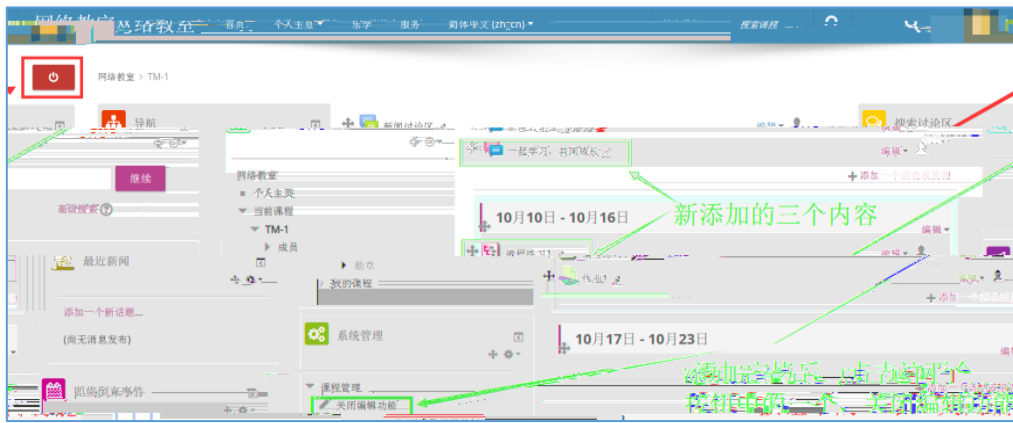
网络教室 网络教室 首页 个人主页 教学 服务 简体中文 (zh_cn) 搜索课程

网络教室 > TM-1

导航
新闻讨论区
搜索讨论区

继续
高级搜索

网络教室
个人主页
当前课程
TM-1
成员
徽章
我的课程

一起学习 共同成长
编辑
添加一个活动或资源

10月10日 - 10月16日
新添加的三个内容
编辑

作业1
编辑
添加一个活动或资源

最近新闻
添加一个新话题...
(尚无消息发布)

系统管理
课程管理
关闭编辑功能

10月17日 - 10月23日
编辑

即将到来事件

添加完毕后，点击这两个按钮中的一个，关闭编辑功能